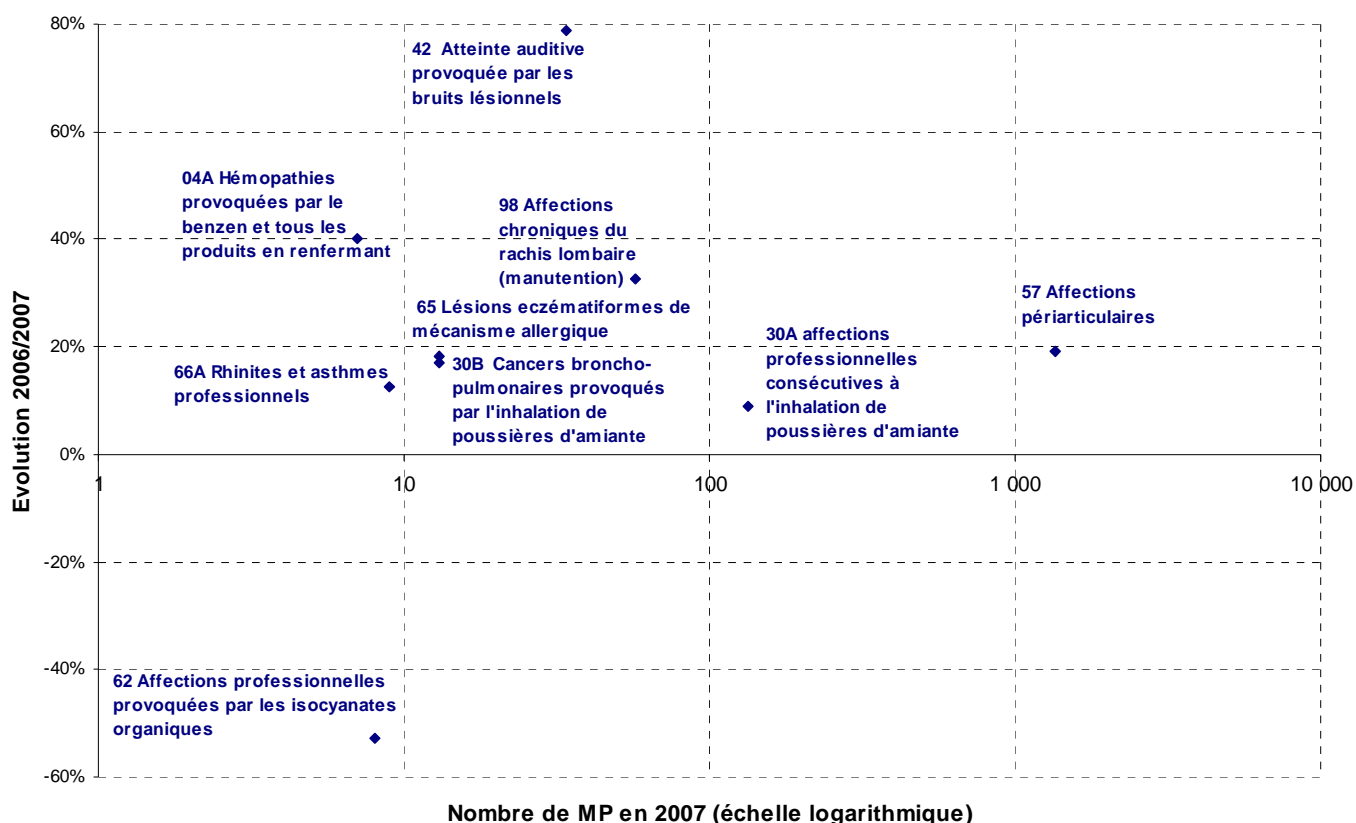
80%
60%
40%
20%
0%
-20%
-40%
-60%

Evolution 2006/2007

42 Atteinte auditive provoquée par les bruits lésionnels

04A Hémopathies provoquées par le benzen et tous les produits en renfermant

98 Affections chroniques du rachis lombaire (manutention)

65 Lésions eczématiformes de mécanisme allergique

57 Affections périarticulaires

30A affections professionnelles consécutives à l'inhalation de poussières d'amiante

66A Rhinites et asthmes professionnels

30B Cancers broncho-pulmonaires provoqués par l'inhalation de poussières d'amiante

62 Affections professionnelles provoquées par les isocyanates organiques

1
10
100
1 000
10 000

Nombre de MP en 2007 (échelle logarithmique)